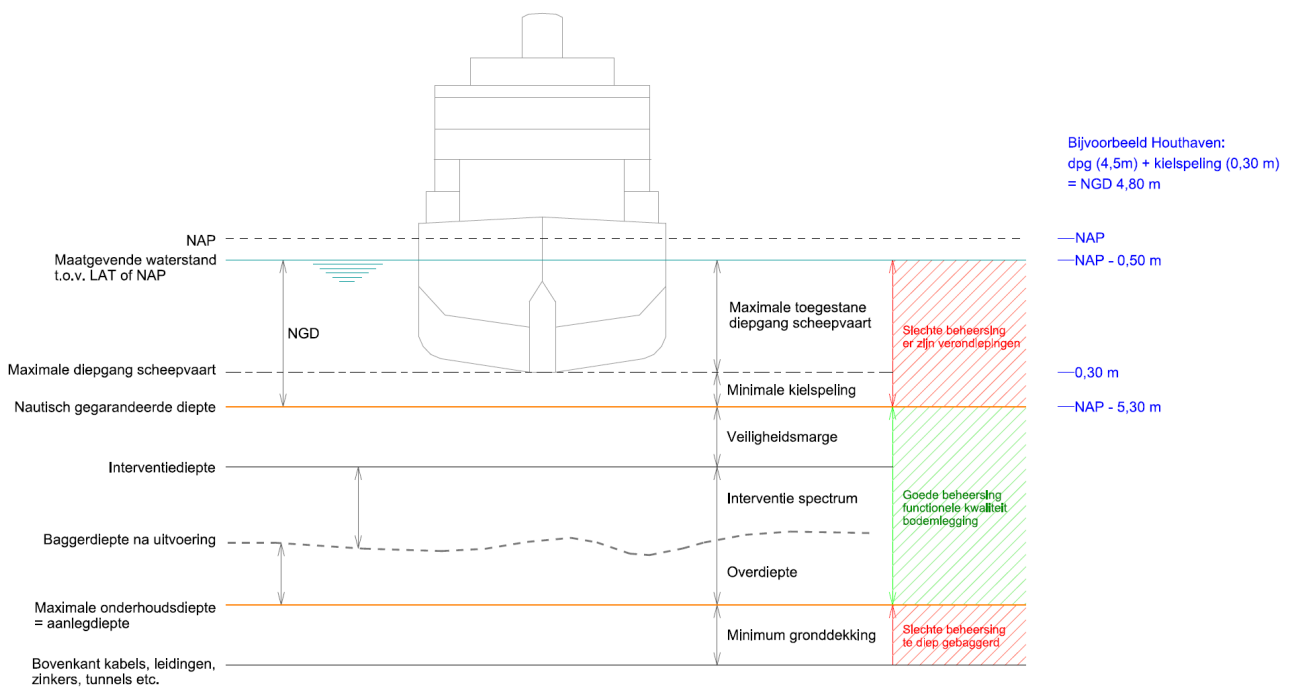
Bijvoorbeeld Houthaven:
dpg (4,5m) + kielspeling (0,30 m)
= NGD 4,80 m

NAP
NAP

Maatgevende waterstand t.o.v. LAT of NAP
NAP - 0,50 m

NGD

Maximale toegestane diepgang scheepvaart

Slechte beheersing er zijn verondiepingen

Maximale diepgang scheepvaart
0,30 m

Minimale kielspeling

Nautisch gegarandeerde diepte
NAP - 5,30 m

Veiligheidsmarge

Interventiediepte

Interventie spectrum

Goede beheersing functionele kwaliteit bodemlegging

Baggerdiepte na uitvoering

Overdiepte

Maximale onderhoudsdiepte = aanlegdiepte

Minimum gronddekking

Slechte beheersing te diep gebaggerd

Bovenkant kabels, leidingen, zinkers, tunnels etc.